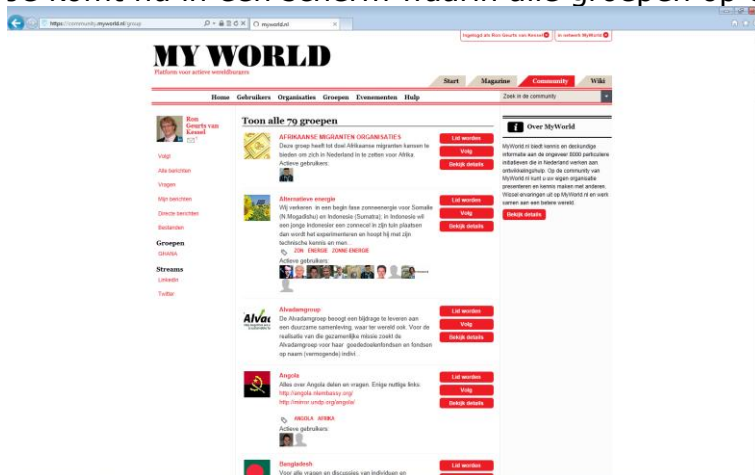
Je komt nu in een scherm waarin alle groepen op

https://community.myworld.nl/group
myworld.nl

Ingelogd als Ron Geurts van Kessel
In netwerk MyWorld

MY WORLD
Platform voor actieve wereldburgers

Start
Magazine
Community
Wiki

Home Gebruikers Organisaties Groepen Evenementen Hulp

Zoek in de community

Ron Geurts van Kessel

Volgt
Alle berichten
Vragen
Mijn berichten
Directe berichten
Bestanden

Groepen
GHANA

Streams
LinkedIn
Twitter

Toon alle 79 groepen

AFRIKAANSE MIGRANTEN ORGANISATIES
Deze groep heeft tot doel Afrikaanse migranten kansen te bieden om zich in Nederland in te zetten voor Afrika.
Actieve gebruikers:

Lid worden
Volg
Bekijk details

Alternatieve energie
Wij verkeren in een begin fase zonneenergie voor Somalie (N Mogadishu) en Indonesie (Sumatra). In Indonesie wil een jonge indonesier een zonnecel in zijn tuin plaatsen dan wordt het experimenteren en hoopt hij met zijn technische kennis en men...
ZON ENERGIE ZONNE-ENERGIE
Actieve gebruikers:

Lid worden
Volg
Bekijk details

Alvadamgroup
De Alvadamgroep beoogt een bijdrage te leveren aan een duurzame samenleving, waar ter wereld ook. Voor de realisatie van de gezamenlijke missie zoekt de Alvadamgroep voor haar goededoelenfondsen en fondsen op naam (vermogende) indivi...

Lid worden
Volg
Bekijk details

Angola
Alles over Angola delen en vragen. Enige nuttige links:
http://angola.nlembassy.org/
http://mirror.undp.org/angola/
ANGOLA AFRIKA
Actieve gebruikers:

Lid worden
Volg
Bekijk details

Bangladesh
Voor alle vragen en discussies van individuen en

Lid worden

Over MyWorld
MyWorld.nl biedt kennis en deskundige informatie aan de ongeveer 3000 particuliere initiatieven die in Nederland werken aan ontwikkelingshulp. Op de community van MyWorld.nl kunt u uw eigen organisatie presenteren en kennis maken met anderen. Wissel ervaringen uit op MyWorld.nl en werk samen aan een betere wereld.
Bekijk details